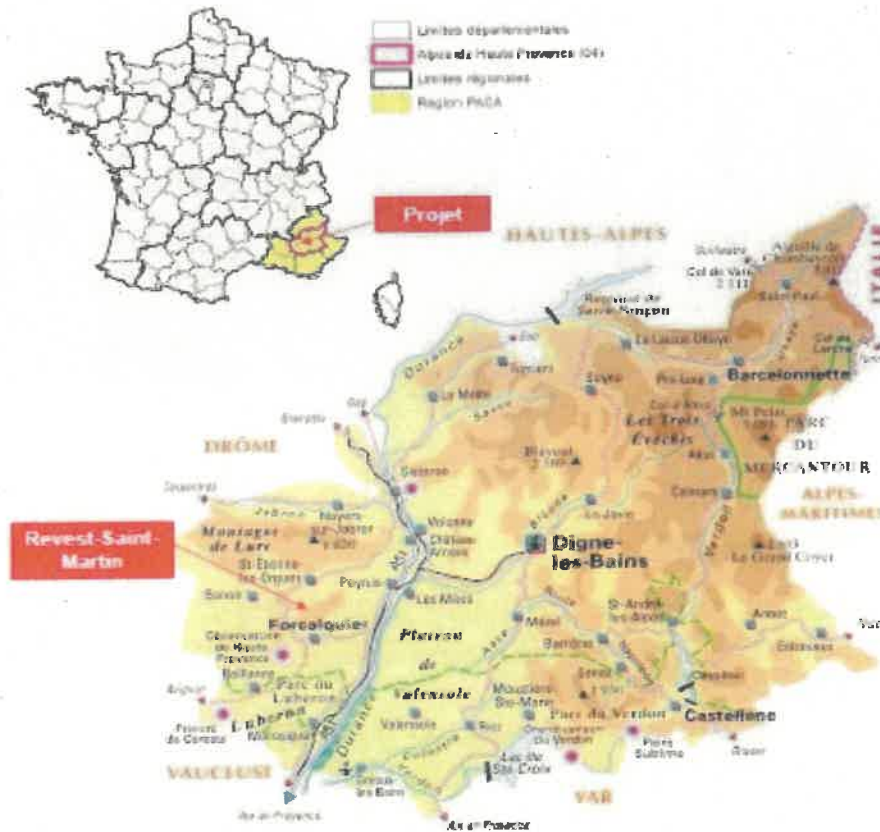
Limites départementales
Alpes de Haute Provence (04)
Limites régionales
Région PACA

Projet

HAUTES-ALPES
ITALIE
Serre-Ponçon
Barcelonnette
Les Trois Évêchés
PARC DU MERCANTOUR
ALPES-MARITIMES
DRÔME
Revest-Saint-Martin
Montagne de Lure
Sisteron
Volonne
Château-Arnoux
Digne-les-Bains
Peyruis
Les Mées
St-Étienne-les-Orgues
Forcalquier
Plateau de Valensole
Parc du Luberon
Luberon
Manosque
Valensole
Riez
Mézel
Barrême
St-André-les-Alpes
Moustiers-Ste-Marie
Parc du Verdon
Castellane
Lac de Ste-Croix
Gréoux-les-Bains
Durance
VAUCLUSE
VAR
Seyne
Allos
Colmars
Annot
Entrevaux
La Grand Coyer
Verdon
Bléone
Asse
Col de Vars
Les Blanc
Ubaye
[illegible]